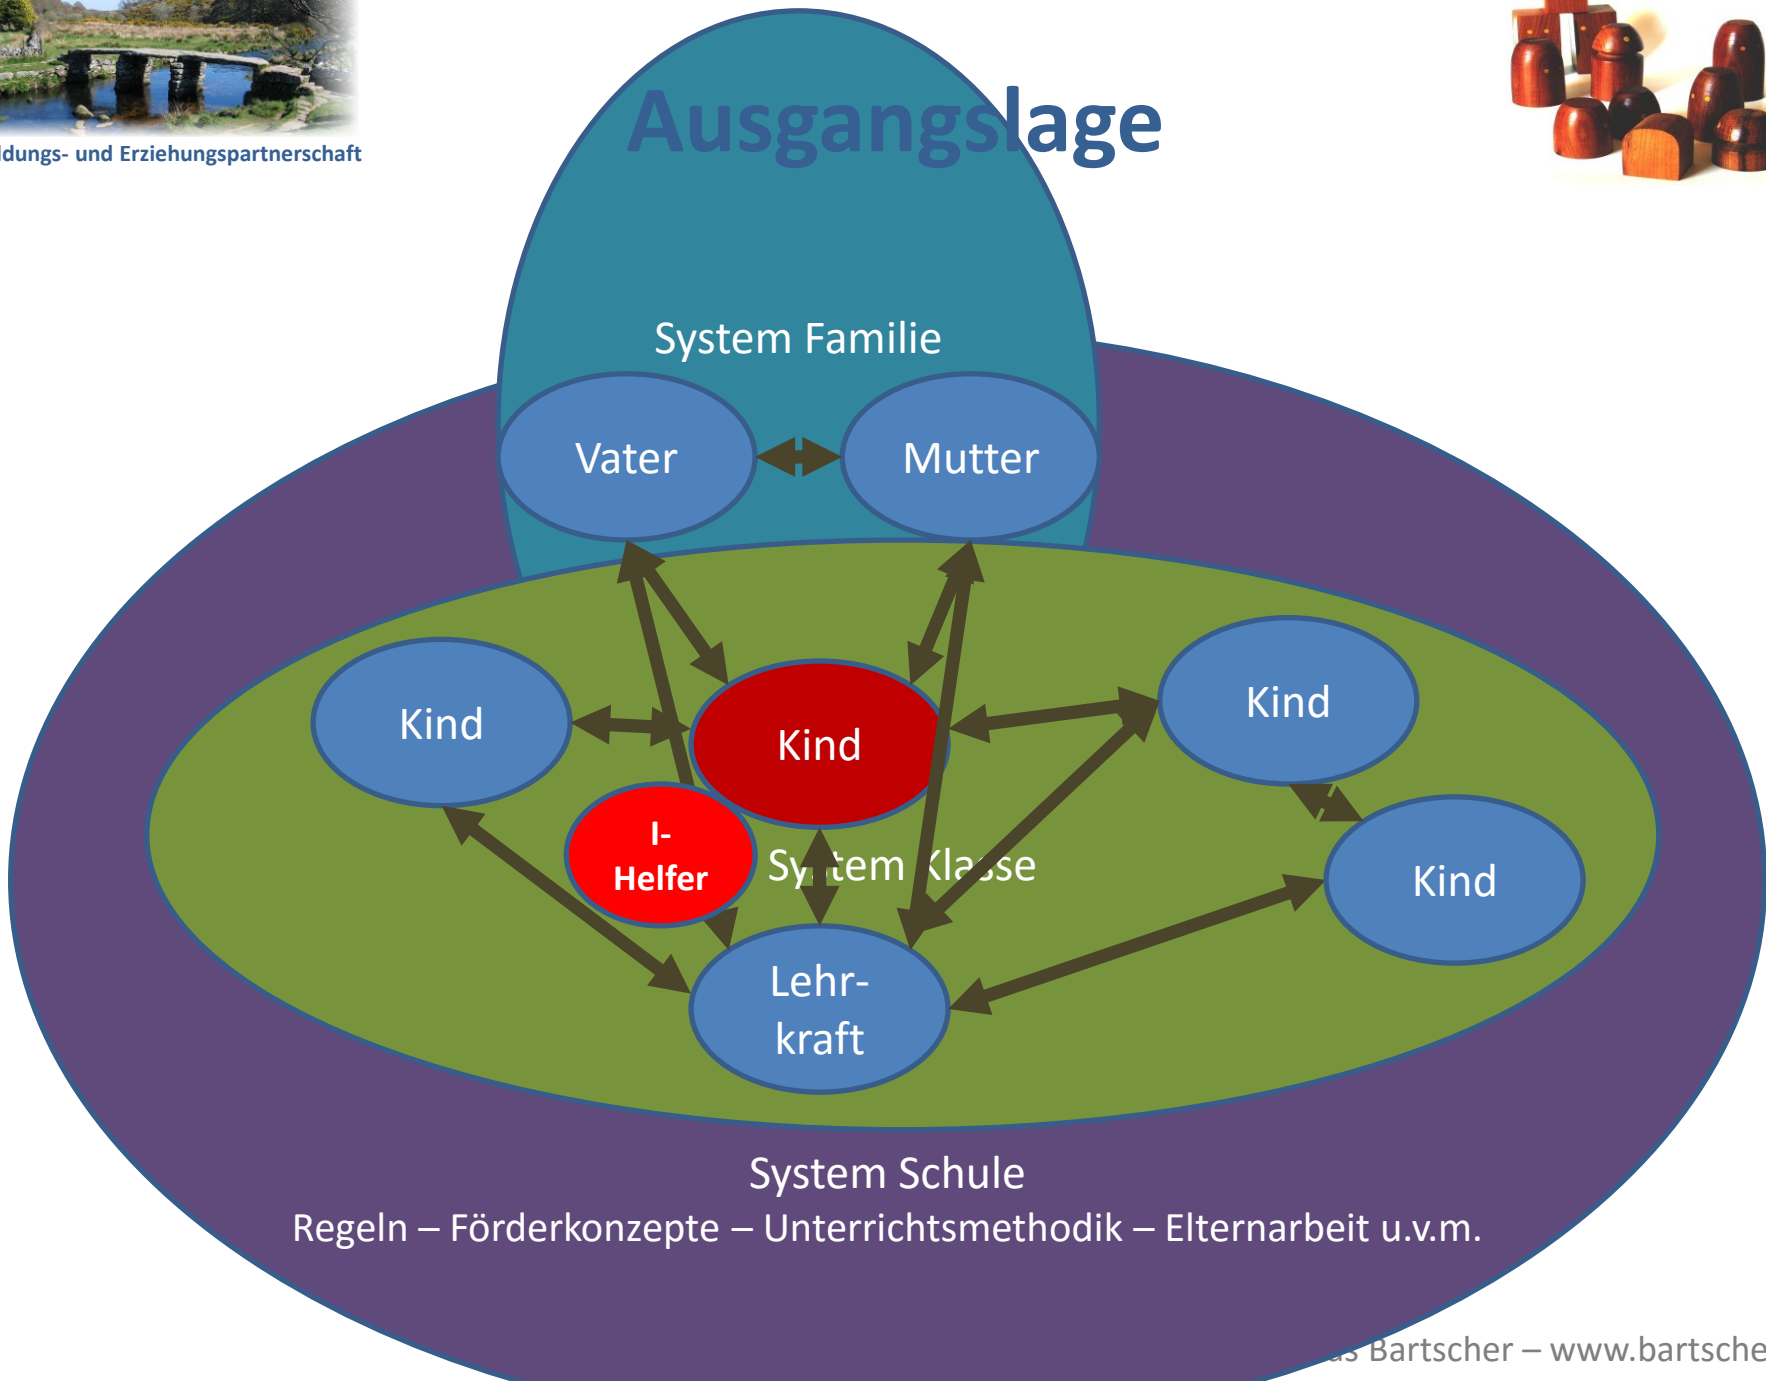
dungs- und Erziehungspartnerschaft

Ausgangslage

System Familie

Vater

Mutter

Kind

Kind

Kind

Kind

I-
Helfer

Sy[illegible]tem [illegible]la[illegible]se

Lehr-
kraft

System Schule
Regeln – Förderkonzepte – Unterrichtsmethodik – Elternarbeit u.v.m.

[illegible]s Bartscher – www.bartsche